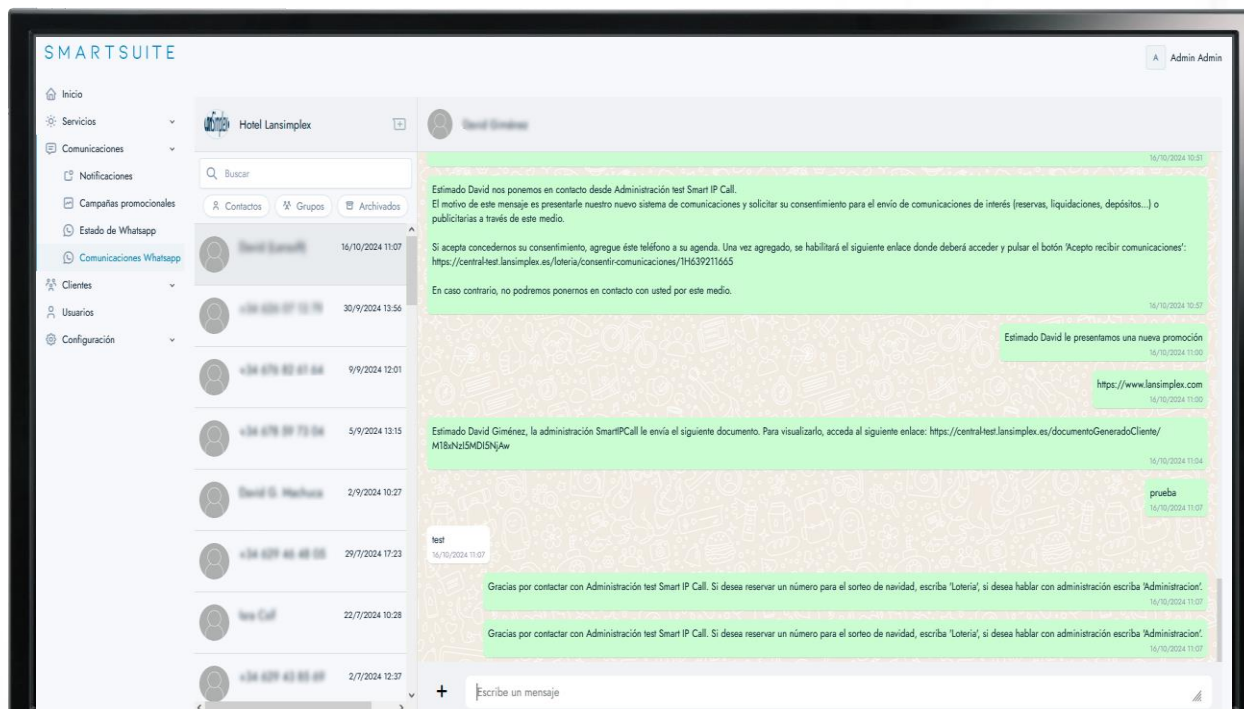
SMARTSUITE

A Admin Admin

Inicio
Servicios
Comunicaciones
Notificaciones
Campañas promocionales
Estado de Whatsapp
Comunicaciones Whatsapp
Clientes
Usuarios
Configuración

Hotel Lansimplex

Buscar

Contactos
Grupos
Archivados

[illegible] 16/10/2024 11:07
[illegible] 30/9/2024 13:56
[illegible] 9/9/2024 12:01
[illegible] 5/9/2024 13:15
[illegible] 2/9/2024 10:27
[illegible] 29/7/2024 17:23
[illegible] 22/7/2024 10:28
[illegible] 2/7/2024 12:37

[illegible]

16/10/2024 10:51

Estimado David nos ponemos en contacto desde Administración test Smart IP Call.
El motivo de este mensaje es presentarle nuestro nuevo sistema de comunicaciones y solicitar su consentimiento para el envío de comunicaciones de interés (reservas, liquidaciones, depósitos...) o publicitarias a través de este medio.

Si acepta concedernos su consentimiento, agregue éste teléfono a su agenda. Una vez agregado, se habilitará el siguiente enlace donde deberá acceder y pulsar el botón 'Acepto recibir comunicaciones': https://central-test.lansimplex.es/loteria/consentir-comunicaciones/1H639211665

En caso contrario, no podremos ponernos en contacto con usted por este medio.
16/10/2024 10:57

Estimado David le presentamos una nueva promoción
16/10/2024 11:00

https://www.lansimplex.com
16/10/2024 11:00

Estimado David Giménez, la administración SmartIPCall le envía el siguiente documento. Para visualizarlo, acceda al siguiente enlace: https://central-test.lansimplex.es/documentoGeneradoCliente/M18xNzI5MDI5NjAw
16/10/2024 11:04

prueba
16/10/2024 11:07

test
16/10/2024 11:07

Gracias por contactar con Administración test Smart IP Call. Si desea reservar un número para el sorteo de navidad, escriba 'Loteria', si desea hablar con administración escriba 'Administracion'.
16/10/2024 11:07

Gracias por contactar con Administración test Smart IP Call. Si desea reservar un número para el sorteo de navidad, escriba 'Loteria', si desea hablar con administración escriba 'Administracion'.
16/10/2024 11:07

+
Escribe un mensaje